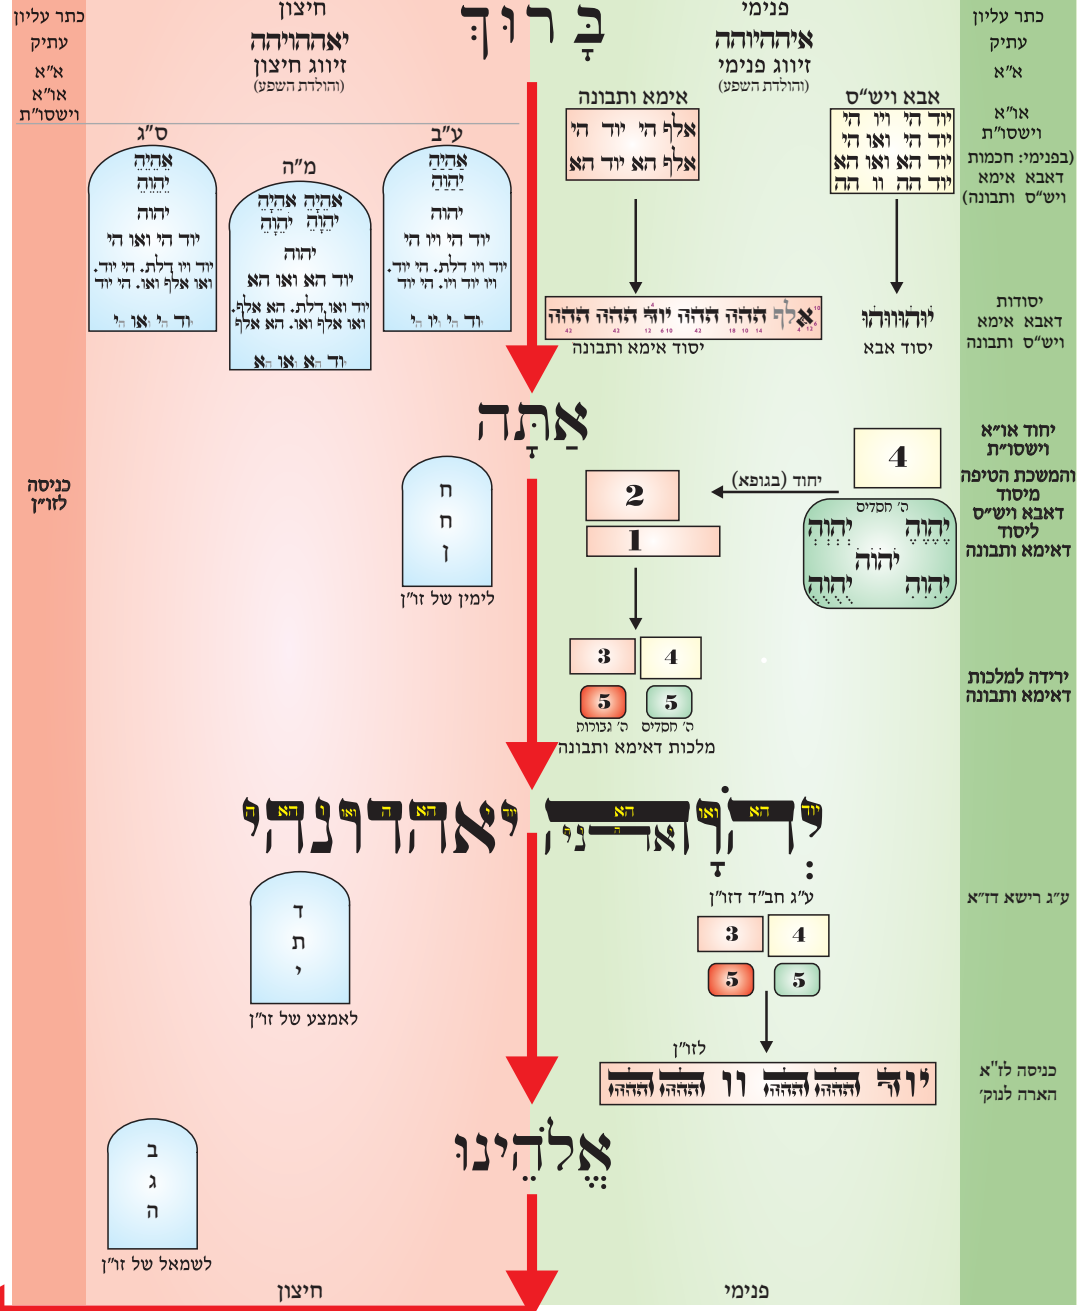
כתר עליון
עתיק
א"א
אר"א
וישסו"ת

חיצון
יאההויהה
זיווג חיצון
(והולדת השפע)

בָּרוּךְ

פנימי
איההויהה
זיווג פנימי
(והולדת השפע)

כתר עליון
עתיק
א"א

אר"א
וישסו"ת
(בפנימי: חכמות
דאבא אימא
ויש"ס ותבונה)

ס"ג
אֲהָיָה
יְהוָה
יהוה
יוד הי ואו הי
יוד ויו דלת. הי יוד.
ואו אלף ואו. הי יוד
יוד הי או הי

מ"ה
אֲהָיָה אֲהָיָה
יְהוָה יְהוָה
יהוה
יוד הא ואו הא
יוד ואו דלת. הא אלף.
ואו אלף ואו. הא אלף
יוד הא ואו הא

ע"ב
אֲהָיָה
יְהוָה
יהוה
יוד הי ויו הי
יוד ויו דלת. הי יוד.
ויו יוד ויו. הי יוד
יוד הי ויו הי

אימא ותבונה
אלף הי יוד הי
אלף הא יוד הא

אבא ויש"ס
יוד הי ויו הי
יוד הי ואו הי
יוד הא ואו הא
יוד הה וו הה

אלף ההה יוד ההה ההה ההה
יסוד אימא ותבונה

יוהוווהו
יסוד אבא

יסודות
דאבא אימא
ויש"ס ותבונה

אַתָּה

יחוד אר"א
וישסו"ת
והמשכת הטיפה
מיסוד
דאבא ויש"ס
ליסוד
דאימא ותבונה

כניסה
לזו"ן

4
2
1
יחוד (בגופא)
ה' חסדים
יְהוָה יְהוָה
יהוה
יְהוָה יְהוָה

ח
ח
ז
לימין של זו"ן

3
4
5
5
ה' גבורות
ה' חסדים
מלכות דאימא ותבונה

ירידה למלכות
דאימא ותבונה

יְהוָֹה

יוד הא ואו הא
יאהדונהי

ע"ג חב"ד דזו"ן

ע"ג רישא דז"א

ד
ע
ת
לאמצע של זו"ן

3
4
5
5

לזו"ן
יוד ההה וו ההה

כניסה לז"א
הארה לנוק'

אֱלֹהֵינוּ

ב
ג
ה
לשמאל של זו"ן

חיצון
פנימי